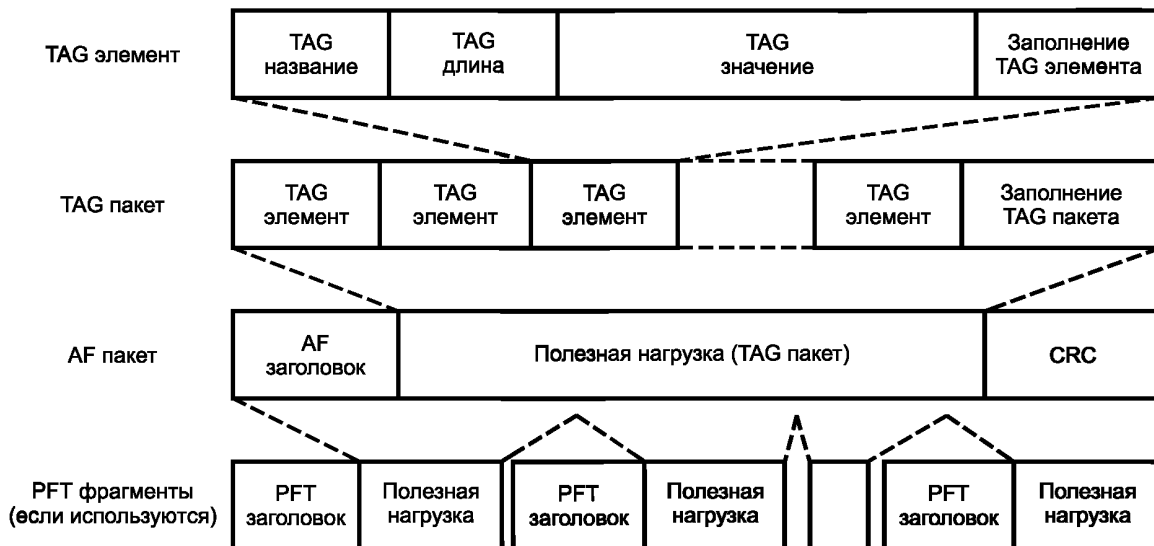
TAG элемент

| TAG название | TAG длина | TAG значение | Заполнение TAG элемента |
|---|---|---|---|

TAG пакет

| TAG элемент | TAG элемент | TAG элемент | | TAG элемент | Заполнение TAG пакета |
|---|---|---|---|---|---|

AF пакет

| AF заголовок | Полезная нагрузка (TAG пакет) | CRC |
|---|---|---|

PFT фрагменты (если используются)

| PFT заголовок | Полезная нагрузка | PFT заголовок | Полезная нагрузка | | PFT заголовок | Полезная нагрузка |
|---|---|---|---|---|---|---|